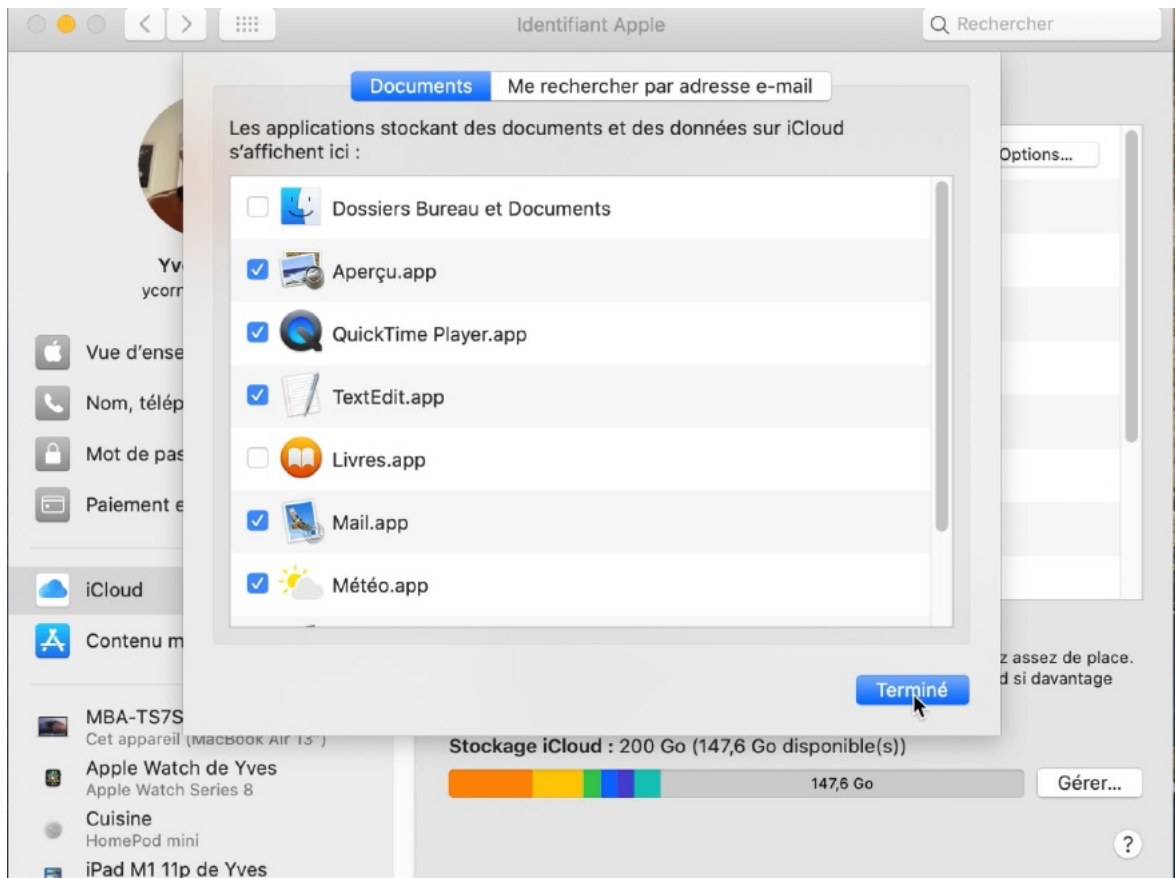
Identifiant Apple

Rechercher

Documents | Me rechercher par adresse e-mail

Les applications stockant des documents et des données sur iCloud s'affichent ici :

Dossiers Bureau et Documents
Aperçu.app
QuickTime Player.app
TextEdit.app
Livres.app
Mail.app
Météo.app

Terminé

Options...

Yv
ycorr

Vue d'ense
Nom, télép
Mot de pas
Paiement e

iCloud
Contenu m

z assez de place.
d si davantage

MBA-TS7S
Cet appareil (MacBook Air 13")
Apple Watch de Yves
Apple Watch Series 8
Cuisine
HomePod mini
iPad M1 11p de Yves

Stockage iCloud : 200 Go (147,6 Go disponible(s))
147,6 Go
Gérer...
?